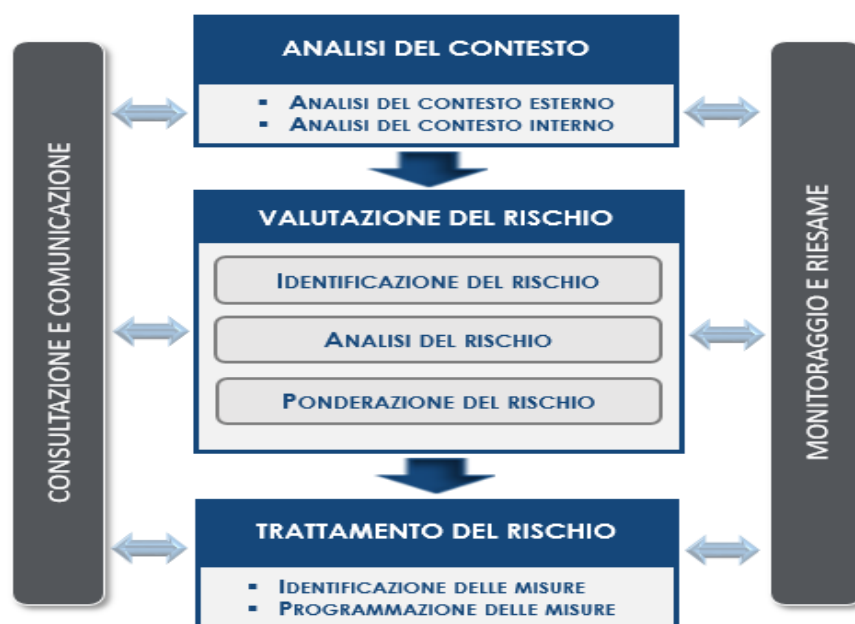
CONSULTAZIONE E COMUNICAZIONE

ANALISI DEL CONTESTO

- Analisi del contesto esterno
- Analisi del contesto interno

VALUTAZIONE DEL RISCHIO

Identificazione del rischio

Analisi del rischio

Ponderazione del rischio

TRATTAMENTO DEL RISCHIO

- Identificazione delle misure
- Programmazione delle misure

MONITORAGGIO E RIESAME